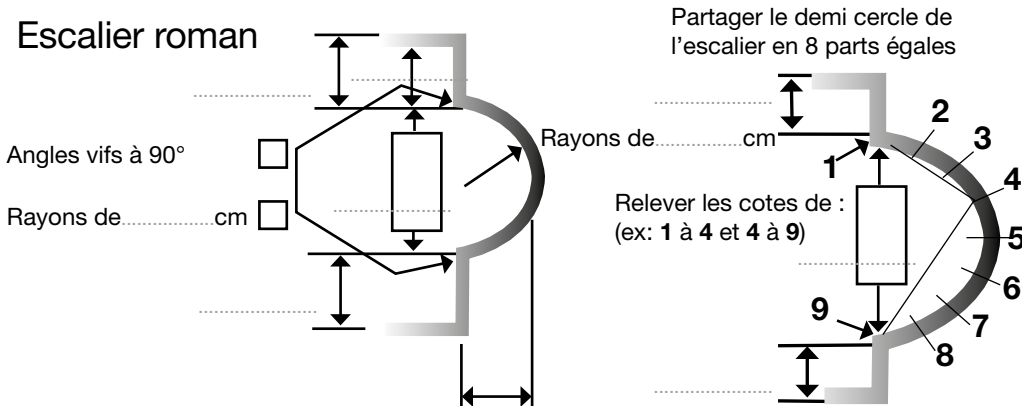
Escalier roman

Angles vifs à 90°

Rayons de..................cm

Partager le demi cercle de l'escalier en 8 parts égales

Rayons de..................cm

Relever les cotes de :
(ex: **1** à **4** et **4** à **9**)

1
2
3
4
5
6
7
8
9